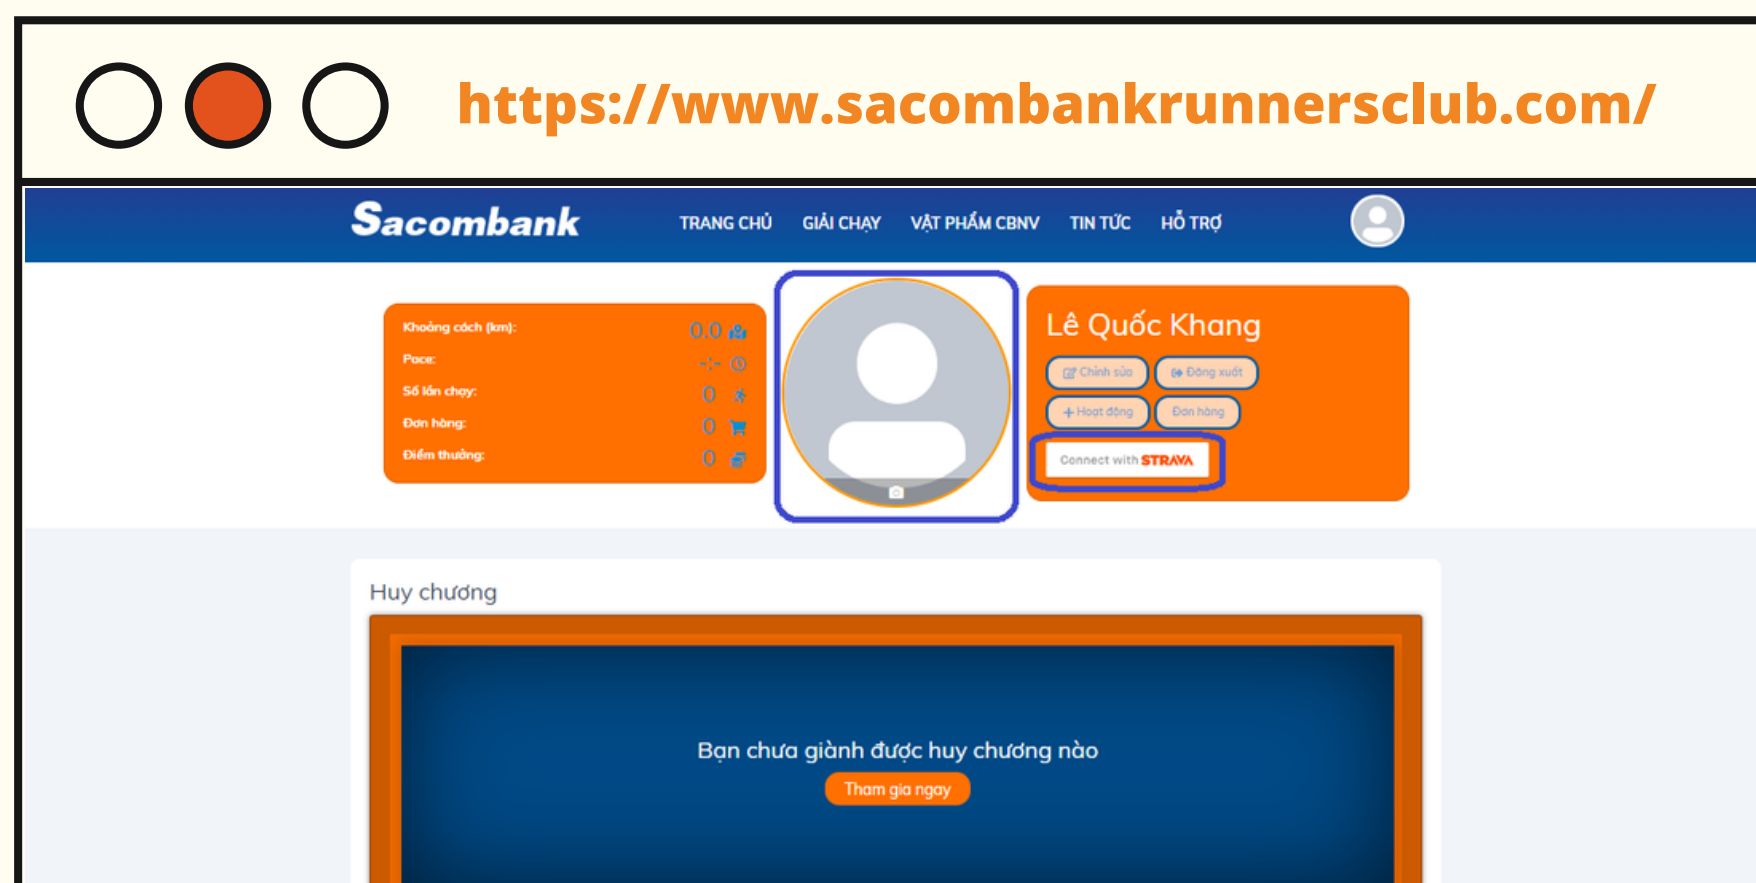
https://www.sacombankrunnersclub.com/

Sacombank

TRANG CHỦ GIẢI CHẠY VẬT PHẨM CBNV TIN TỨC HỖ TRỢ

Khoảng cách (km): 0.0
Pace: -:-
Số lần chạy: 0
Đơn hàng: 0
Điểm thưởng: 0

Lê Quốc Khang

Chỉnh sửa Đăng xuất
+ Hoạt động Đơn hàng

Connect with STRAVA

Huy chương

Bạn chưa giành được huy chương nào

Tham gia ngay